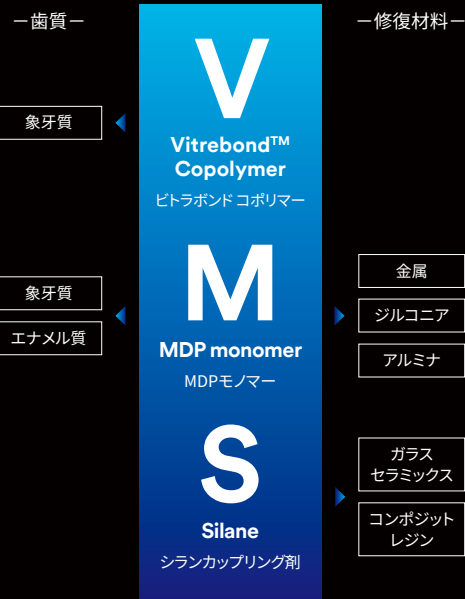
ー歯質ー

象牙質

象牙質

エナメル質

V

Vitrebond™ Copolymer

ビトラボンド コポリマー

M

MDP monomer

MDPモノマー

S

Silane

シランカップリング剤

ー修復材料ー

金属

ジルコニア

アルミナ

ガラス セラミックス

コンポジット レジン